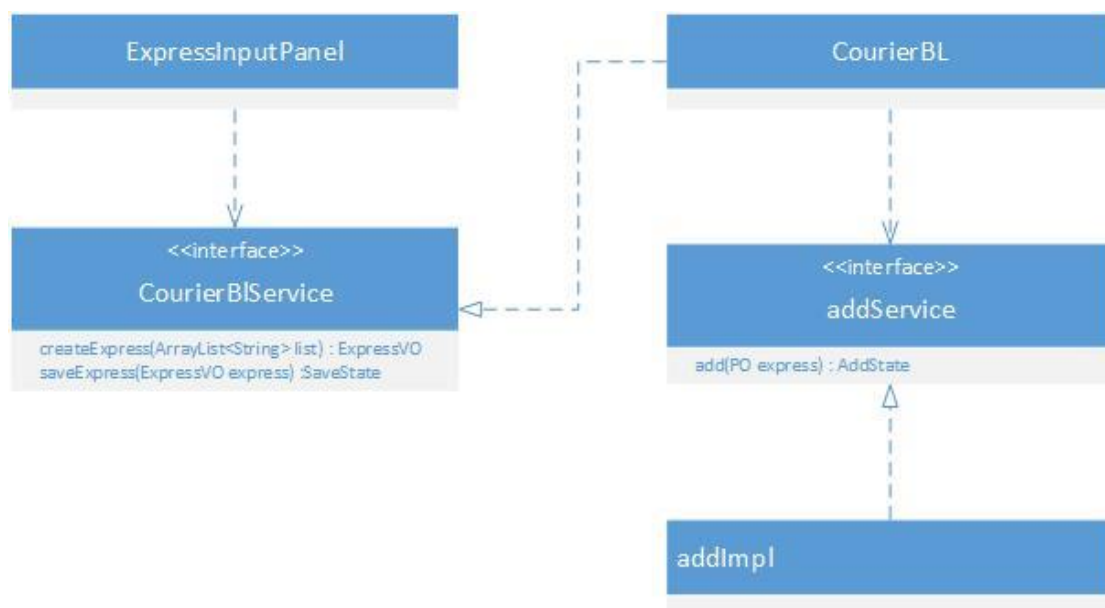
ExpressInputPanel

CourierBL

<<interface>>
CourierBlService

createExpress(ArrayList<String> list) : ExpressVO
saveExpress(ExpressVO express) :SaveState

<<interface>>
addService

add(PO express) : AddState

addImpl